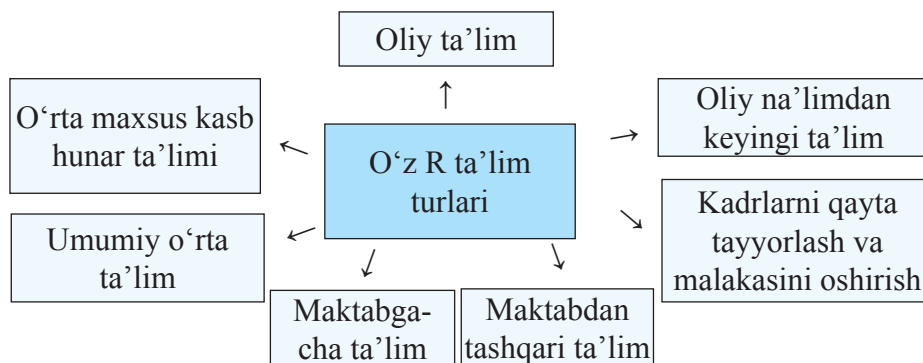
Oliy ta'lim

O'rta maxsus kasb hunar ta'limi

O'z R ta'lim turlari

Oliy na'limdan keyingi ta'lim

Kadrlarni qayta tayyorlash va malakasini oshirish

Umumiy o'rta ta'lim

Maktabgacha ta'lim

Maktabdan tashqari ta'lim